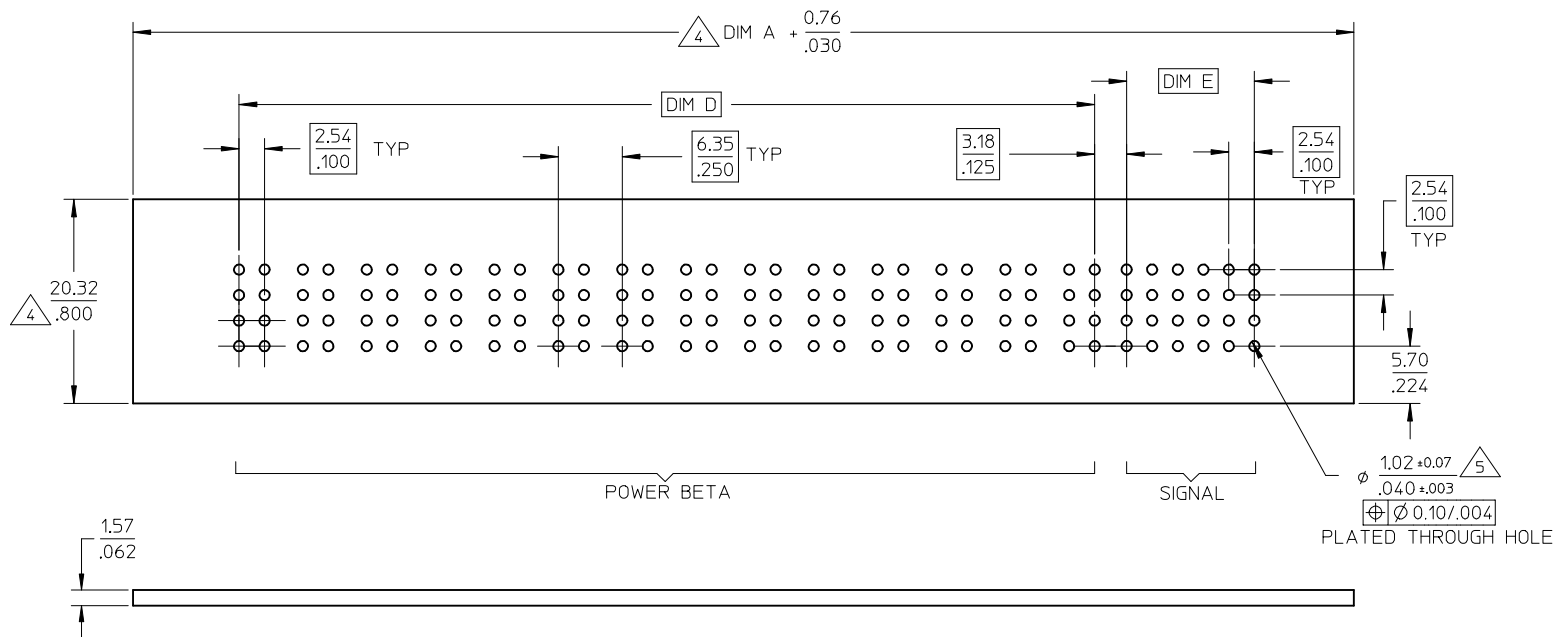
4 DIM A + $\frac{0.76}{.030}$

DIM D

DIM E

$\frac{2.54}{.100}$ TYP

$\frac{6.35}{.250}$ TYP

$\frac{3.18}{.125}$

$\frac{2.54}{.100}$ TYP

$\frac{2.54}{.100}$ TYP

4 $\frac{20.32}{.800}$

$\frac{5.70}{.224}$

POWER BETA

SIGNAL

$\phi$ $\frac{1.02 \pm 0.07}{.040 \pm .003}$ 5

$\oplus$ $\phi$ 0.10/.004

PLATED THROUGH HOLE

$\frac{1.57}{.062}$